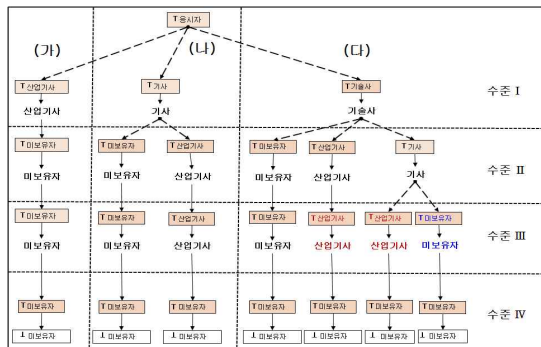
T 응시자

(가)

(나)

(다)

T 산업기사
산업기사

T 기사
기사

T 기술사
기술사

수준 I

T 미보유자
미보유자

T 미보유자
미보유자

T 산업기사
산업기사

T 미보유자
미보유자

T 산업기사
산업기사

T 기사
기사

수준 II

T 미보유자
미보유자

T 미보유자
미보유자

T 산업기사
산업기사

T 미보유자
미보유자

T 산업기사
산업기사

T 산업기사
산업기사

T 미보유자
미보유자

수준 III

T 미보유자

T 미보유자

T 미보유자

T 미보유자

T 미보유자

T 미보유자

T 미보유자

⊥ 미보유자

⊥ 미보유자

⊥ 미보유자

⊥ 미보유자

⊥ 미보유자

⊥ 미보유자

⊥ 미보유자

수준 IV